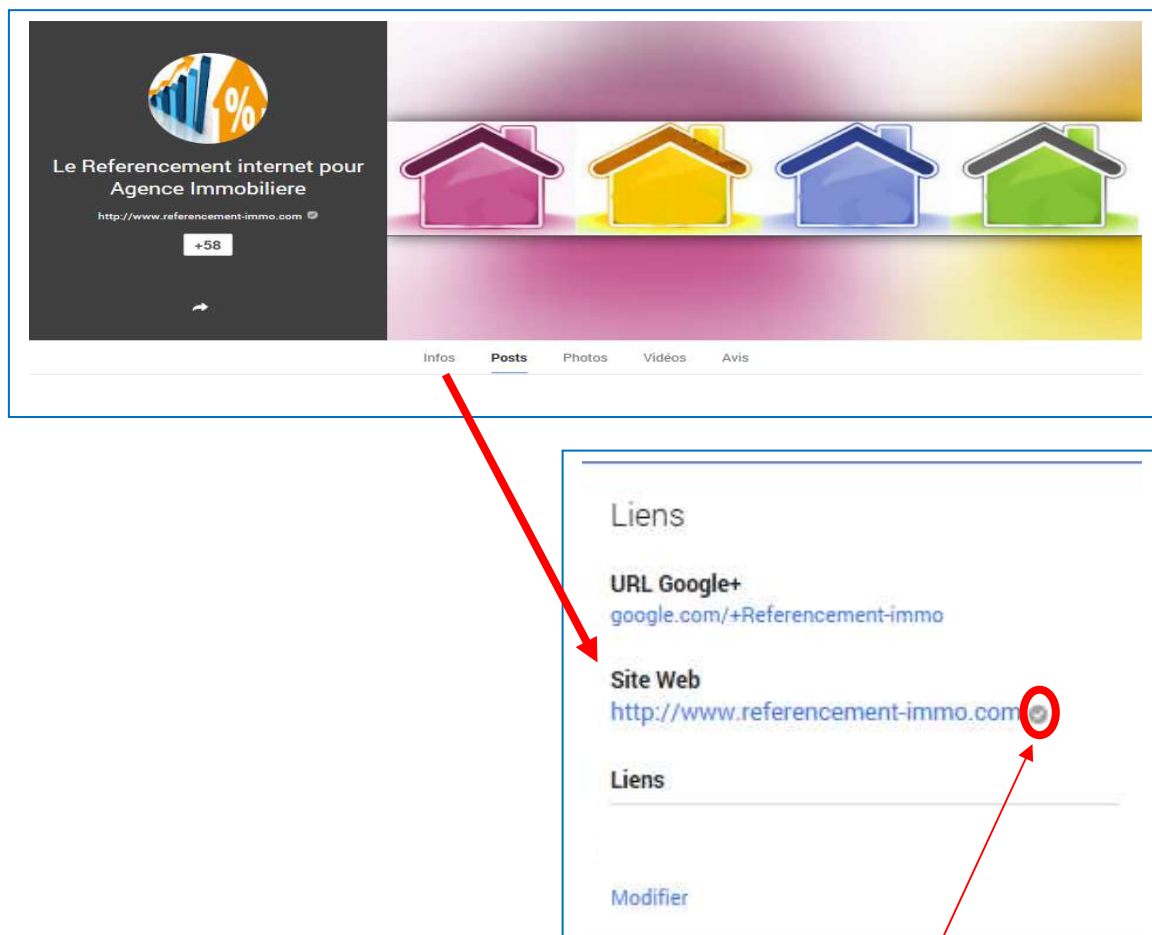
%

Le Referencement internet pour Agence Immobiliere

http://www.referencement-immo.com

+58

Infos Posts Photos Vidéos Avis

Liens

URL Google+
google.com/+Referencement-immo

Site Web
http://www.referencement-immo.com

Liens

Modifier